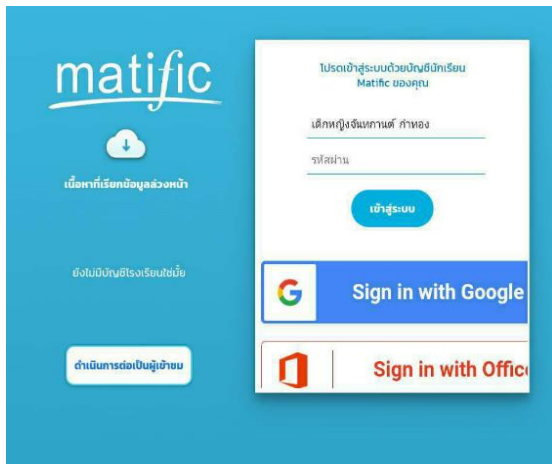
matific

เนื้อหาที่เรียกข้อมูลล่วงหน้า

ยังไม่มีบัญชีโรงเรียนใช่มั้ย

ดำเนินการต่อเป็นผู้เข้าชม

โปรดเข้าสู่ระบบด้วยบัญชีนักเรียน Matific ของคุณ

เด็กหญิงจันทกานต์ กำทอง

รหัสผ่าน

เข้าสู่ระบบ

Sign in with Google

Sign in with Offic